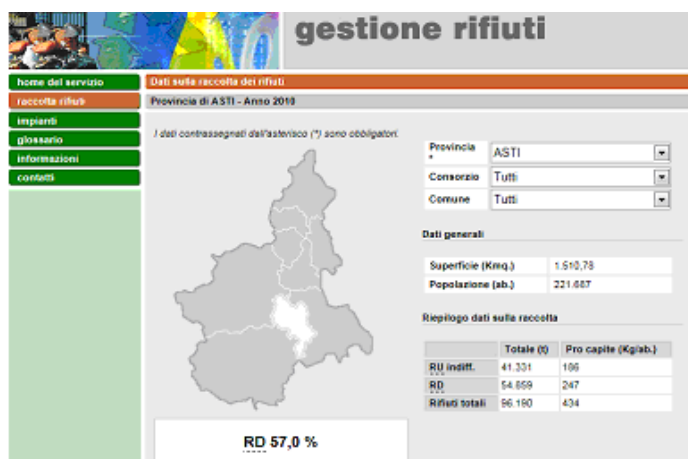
gestione rifiuti

home del servizio
raccolta rifiuti
impianti
glossario
informazioni
contatti

Dati sulla raccolta dei rifiuti
Provincia di ASTI - Anno 2010

I dati contrassegnati dall'asterisco (*) sono obbligatori.

Provincia * ASTI
Consorzio Tutti
Comune Tutti

Dati generali

| | |
|---|---|
| Superficie (Kmq.) | 1.510,78 |
| Popolazione (ab.) | 221.687 |

Riepilogo dati sulla raccolta

| | Totale (t) | Pro capite (Kg/ab.) |
|---|---|---|
| RU indiff. | 41.331 | 186 |
| RD | 54.859 | 247 |
| Rifiuti totali | 96.190 | 434 |

RD 57,0 %